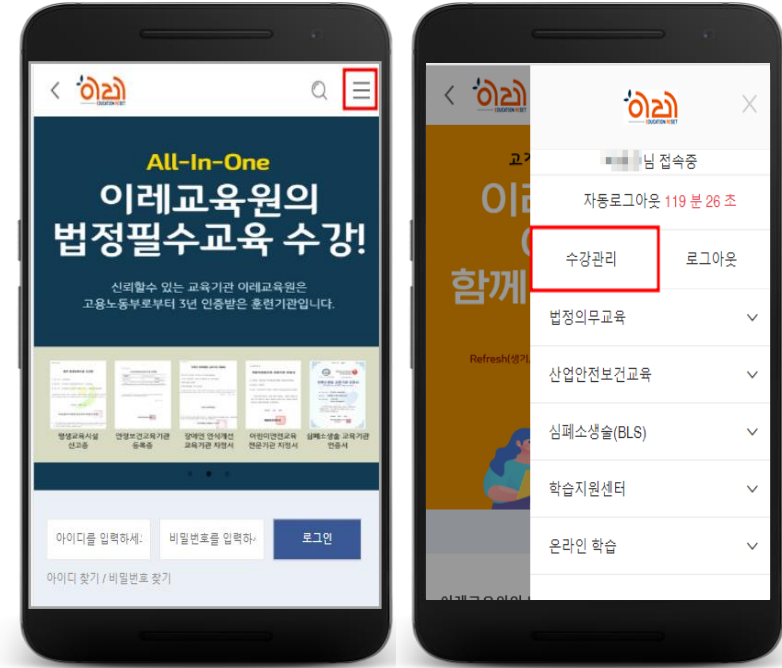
이레
EDUCATION NET

All-In-One
이레교육원의
법정필수교육 수강!

신뢰할수 있는 교육기관 이레교육원은
고용노동부로부터 3년 인증받은 훈련기관입니다.

평생교육시설 신고증
안전보건교육기관 등록증
장애인 인식개선 교육기관 지정서
어린이안전교육 전문기관 지정서
심폐소생술 교육기관 인증서

아이디를 입력하세요
비밀번호를 입력하세요
로그인
아이디 찾기 / 비밀번호 찾기

이레
EDUCATION NET
X
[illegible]님 접속중
자동로그아웃 119 분 26 초
수강관리
로그아웃
법정의무교육
산업안전보건교육
심폐소생술(BLS)
학습지원센터
온라인 학습

고
이레
함께
Refresh(생기
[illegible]